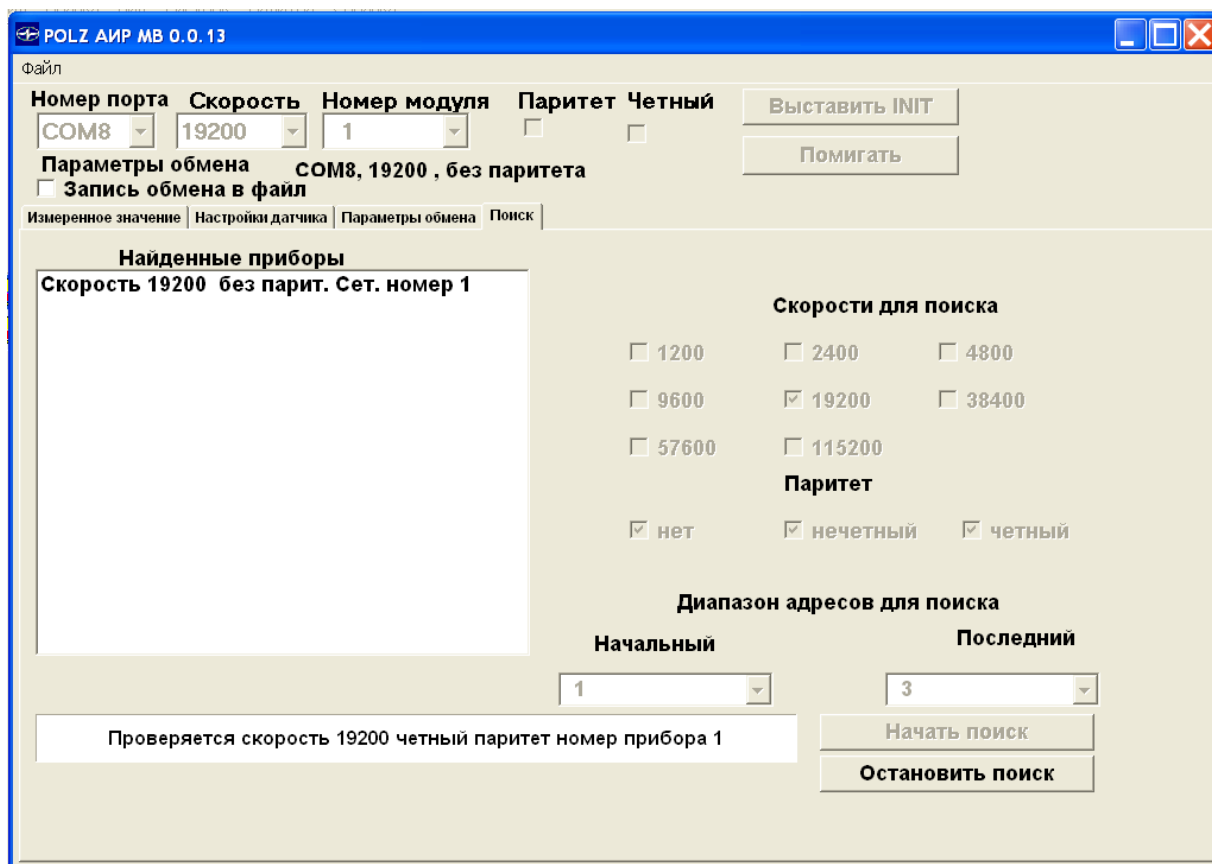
POLZ АИР МВ 0.0.13

Файл

Номер порта Скорость Номер модуля Паритет Четный

COM8 19200 1

Выставить INIT

Помигать

Параметры обмена COM8, 19200 , без паритета

Запись обмена в файл

Измеренное значение | Настройки датчика | Параметры обмена | Поиск

Найденные приборы

Скорость 19200 без парит. Сет. номер 1

Скорости для поиска

1200 2400 4800

9600 19200 38400

57600 115200

Паритет

нет нечетный четный

Диапазон адресов для поиска

Начальный Последний

1 3

Проверяется скорость 19200 четный паритет номер прибора 1

Начать поиск

Остановить поиск